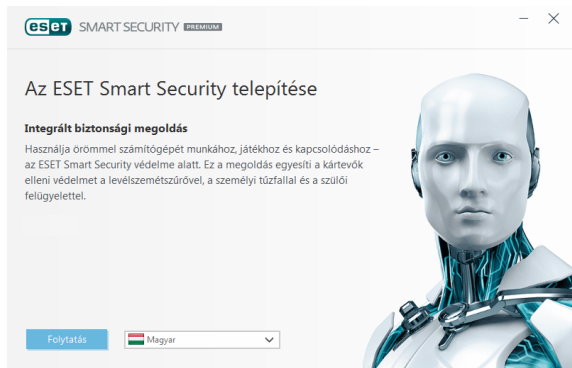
eset SMART SECURITY PREMIUM

Az ESET Smart Security telepítése

Integrált biztonsági megoldás

Használja örömmel számítógépét munkához, játékhoz és kapcsolódáshoz – az ESET Smart Security védelme alatt. Ez a megoldás egyesíti a kártevők elleni védelmet a levélszemétszűrővel, a személyi tűzfallal és a szülői felügyelettel.

Folytatás

Magyar